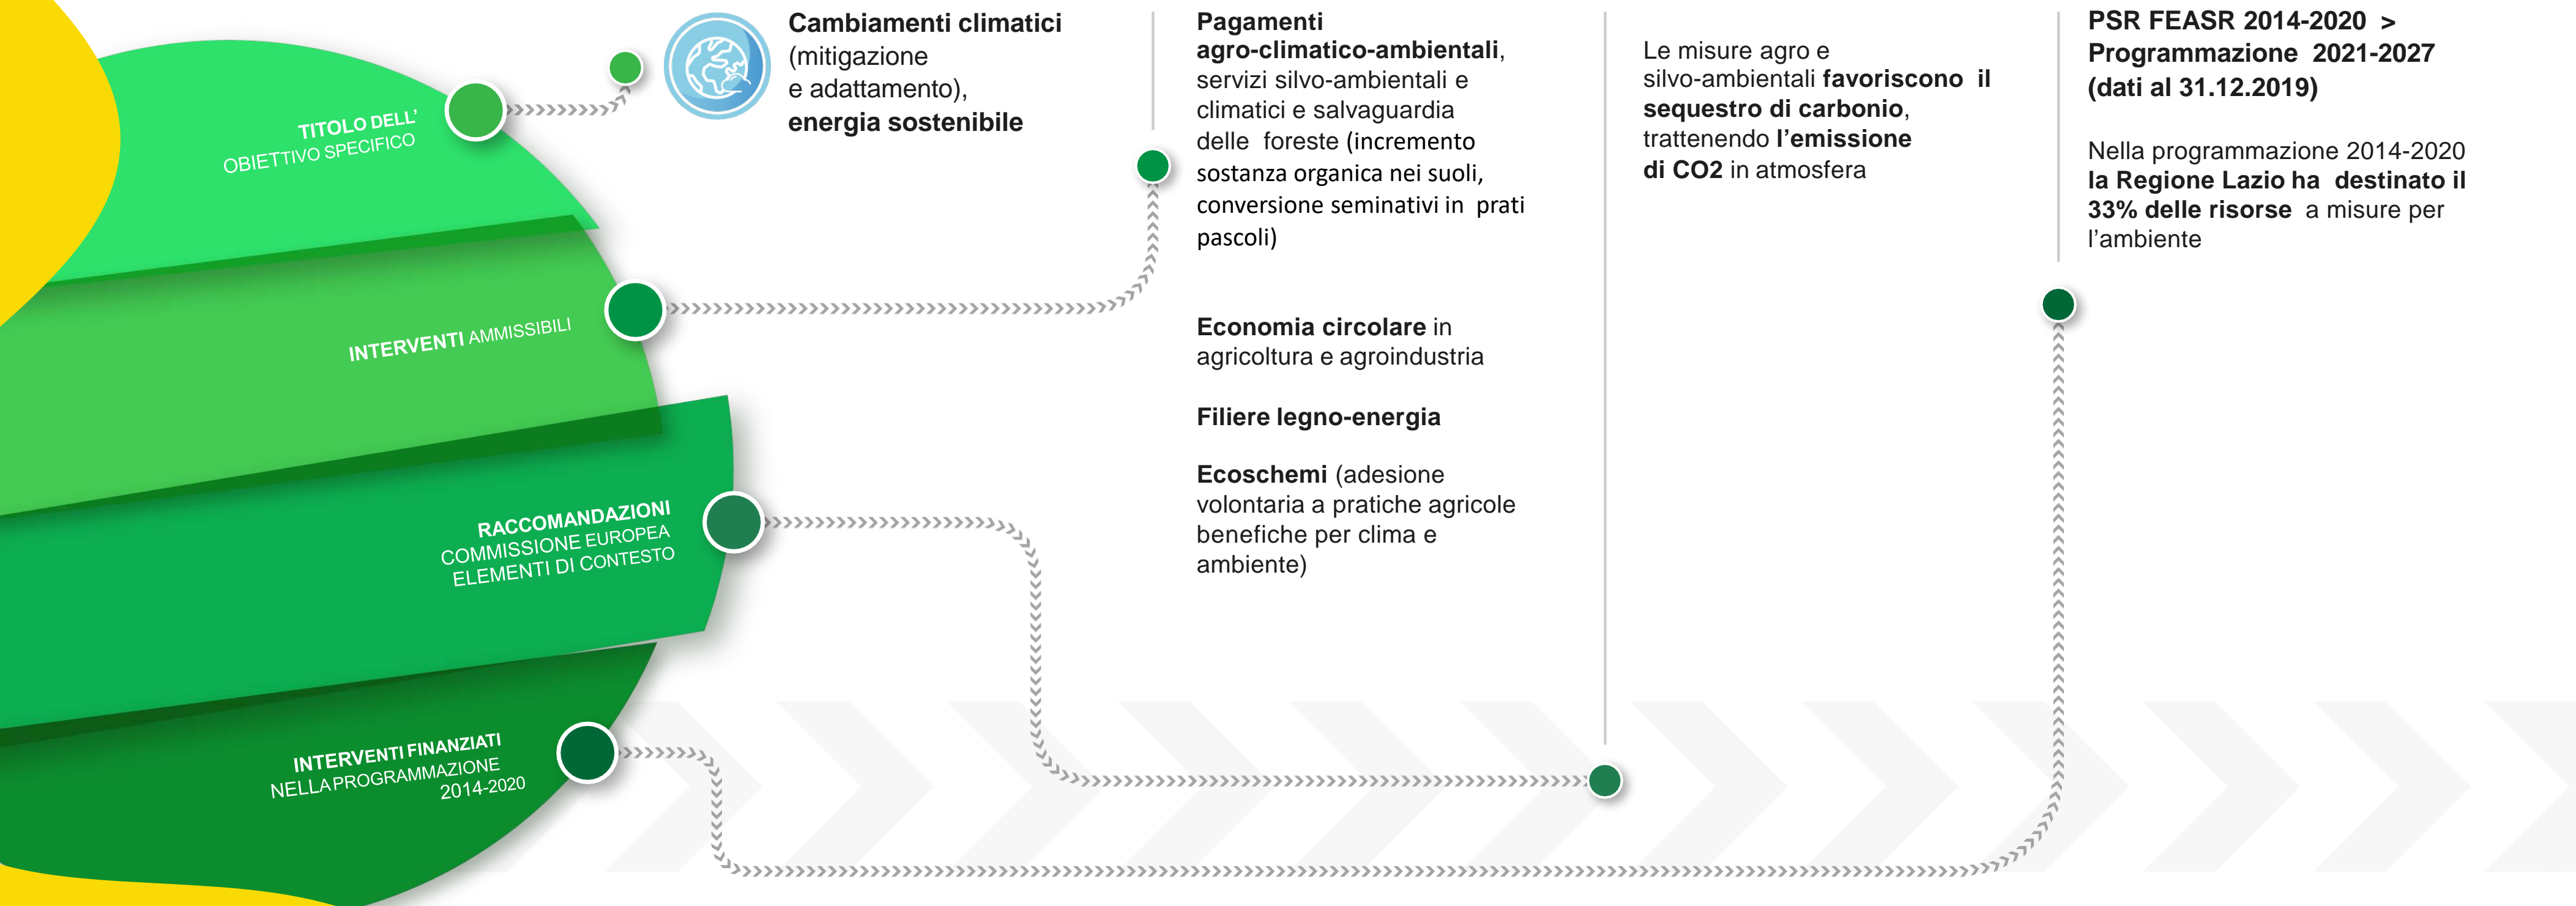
TITOLO DELL' OBIETTIVO SPECIFICO

INTERVENTI AMMISSIBILI

RACCOMANDAZIONI COMMISSIONE EUROPEA ELEMENTI DI CONTESTO

INTERVENTI FINANZIATI NELLA PROGRAMMAZIONE 2014-2020

Cambiamenti climatici (mitigazione e adattamento), energia sostenibile

Pagamenti agro-climatico-ambientali, servizi silvo-ambientali e climatici e salvaguardia delle foreste (incremento sostanza organica nei suoli, conversione seminativi in prati pascoli)

Economia circolare in agricoltura e agroindustria

Filiere legno-energia

Ecoschemi (adesione volontaria a pratiche agricole benefiche per clima e ambiente)

Le misure agro e silvo-ambientali favoriscono il sequestro di carbonio, trattenendo l'emissione di CO2 in atmosfera

PSR FEASR 2014-2020 > Programmazione 2021-2027 (dati al 31.12.2019)

Nella programmazione 2014-2020 la Regione Lazio ha destinato il 33% delle risorse a misure per l'ambiente